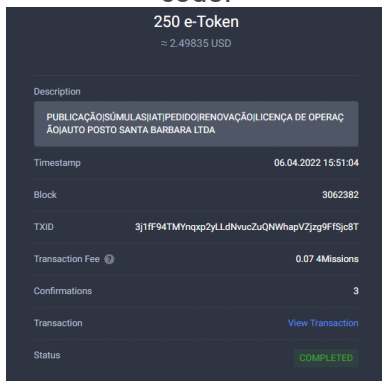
250 e-Token
≈ 2.49835 USD

Description

PUBLICAÇÃO|SÚMULAS|IAT|PEDIDO|RENOVAÇÃO|LICENÇA DE OPERAÇÃO|AUTO POSTO SANTA BARBARA LTDA

| Timestamp | 06.04.2022 15:51:04 |
|---|---|
| Block | 3062382 |
| TXID | 3j1fF94TMYnqxp2yLLdNvucZuQNWhapVZjzg9FfSjc8T |
| Transaction Fee | 0.07 4Missions |
| Confirmations | 3 |
| Transaction | View Transaction |
| Status | COMPLETED |